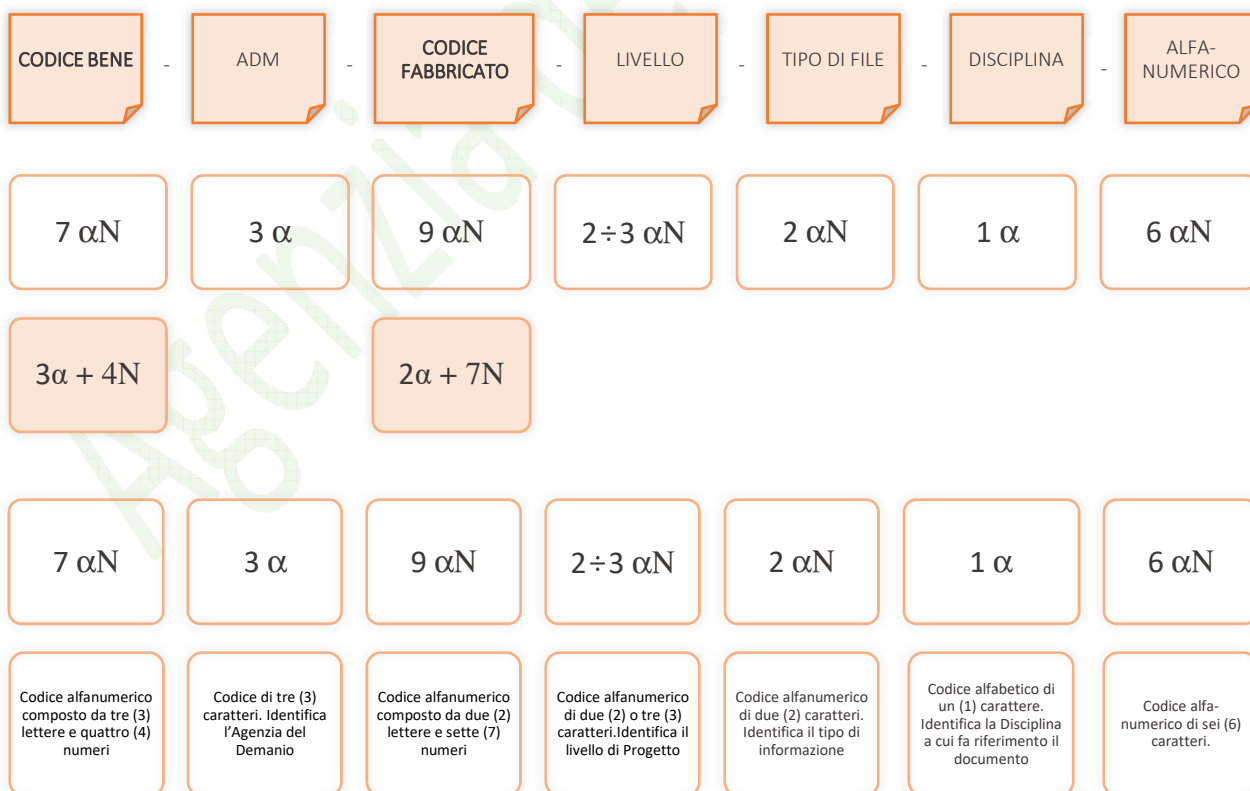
CODICE BENE - ADM - CODICE FABBRICATO - LIVELLO - TIPO DI FILE - DISCIPLINA - ALFA-NUMERICO

7 $\alpha$N

3 $\alpha$

9 $\alpha$N

2$\div$3 $\alpha$N

2 $\alpha$N

1 $\alpha$

6 $\alpha$N

3$\alpha$ + 4N

2$\alpha$ + 7N

7 $\alpha$N

3 $\alpha$

9 $\alpha$N

2$\div$3 $\alpha$N

2 $\alpha$N

1 $\alpha$

6 $\alpha$N

Codice alfanumerico composto da tre (3) lettere e quattro (4) numeri

Codice di tre (3) caratteri. Identifica l'Agenzia del Demanio

Codice alfanumerico composto da due (2) lettere e sette (7) numeri

Codice alfanumerico di due (2) o tre (3) caratteri.Identifica il livello di Progetto

Codice alfanumerico di due (2) caratteri. Identifica il tipo di informazione

Codice alfabetico di un (1) carattere. Identifica la Disciplina a cui fa riferimento il documento

Codice alfa-numerico di sei (6) caratteri.

Agenzia